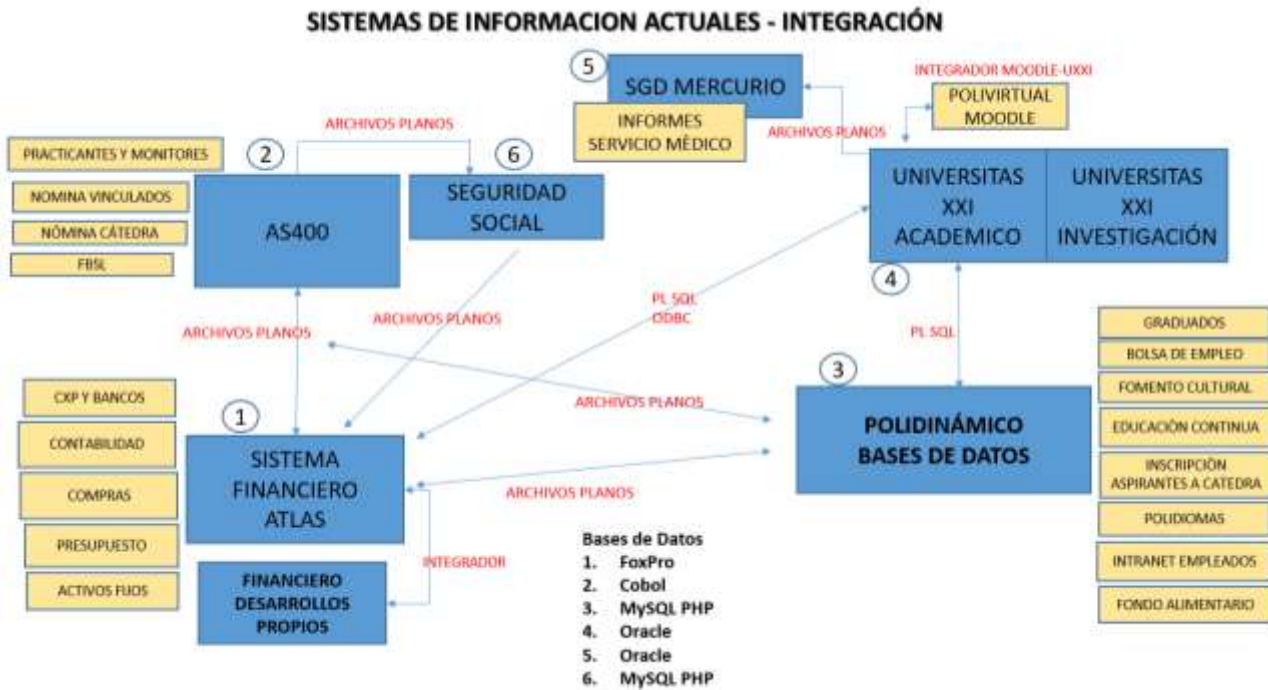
SISTEMAS DE INFORMACION ACTUALES - INTEGRACIÓN

5
SGD MERCURIO

INFORMES SERVICIO MÉDICO

INTEGRADOR MOODLE-UXXI

POLIVIRTUAL MOODLE

ARCHIVOS PLANOS

ARCHIVOS PLANOS

PRACTICANTES Y MONITORES

NOMINA VINCULADOS

NÓMINA CÁTEDRA

FBSL

2
AS400

6
SEGURIDAD SOCIAL

UNIVERSITAS XXI ACADEMICO

UNIVERSITAS XXI INVESTIGACIÓN

4

ARCHIVOS PLANOS

ARCHIVOS PLANOS

PL SQL ODBC

PL SQL

GRADUADOS

BOLSA DE EMPLEO

FOMENTO CULTURAL

EDUCACIÓN CONTINUA

INSCRIPCIÓN ASPIRANTES A CATEDRA

POLIDIOMAS

INTRANET EMPLEADOS

FONDO ALIMENTARIO

3
POLIDINÁMICO BASES DE DATOS

ARCHIVOS PLANOS

CXP Y BANCOS

CONTABILIDAD

COMPRAS

PRESUPUESTO

ACTIVOS FIJOS

1
SISTEMA FINANCIERO ATLAS

ARCHIVOS PLANOS

INTEGRADOR

FINANCIERO DESARROLLOS PROPIOS

Bases de Datos
1. FoxPro
2. Cobol
3. MySQL PHP
4. Oracle
5. Oracle
6. MySQL PHP